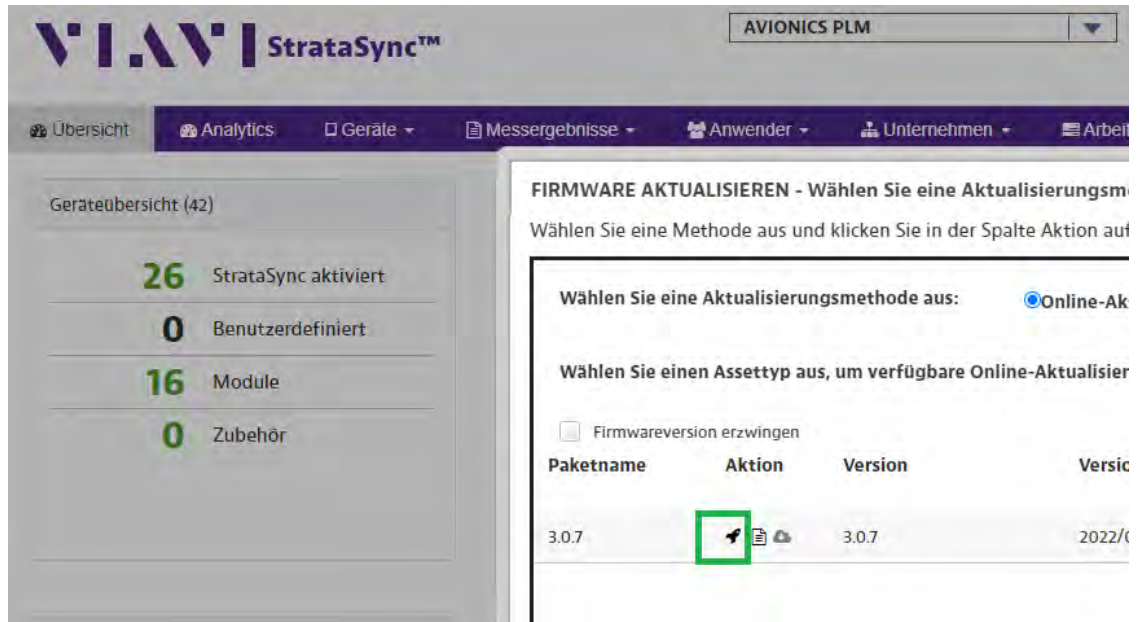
VIAVI StrataSync™

AVIONICS PLM

Übersicht | Analytics | Geräte | Messergebnisse | Anwender | Unternehmen | Arbeit

Geräteübersicht (42)

26 StrataSync aktiviert
0 Benutzerdefiniert
16 Module
0 Zubehör

FIRMWARE AKTUALISIEREN - Wählen Sie eine Aktualisierungsm

Wählen Sie eine Methode aus und klicken Sie in der Spalte Aktion au

Wählen Sie eine Aktualisierungsmethode aus: Online-Ak

Wählen Sie einen Assettyp aus, um verfügbare Online-Aktualisier

Firmwareversion erzwingen

| Paketname | Aktion | Version | Versio |
|---|---|---|---|
| 3.0.7 | | 3.0.7 | 2022/ |